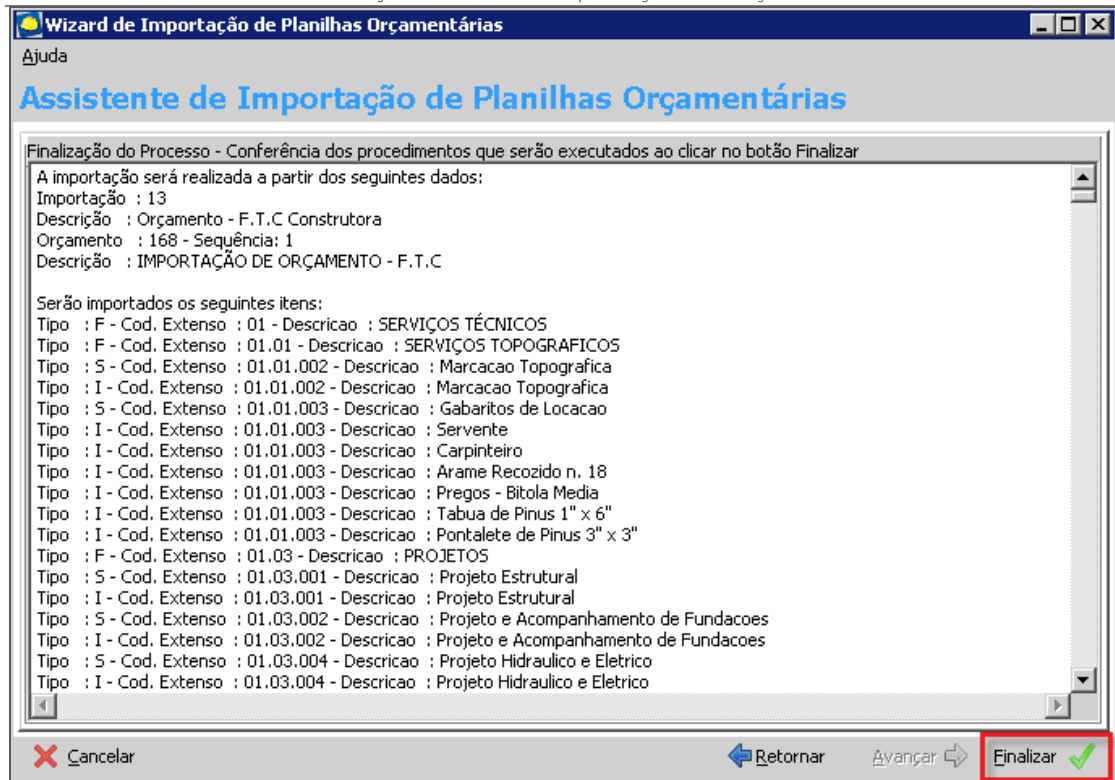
Wizard de Importação de Planilhas Orçamentárias

Ajuda

Assistente de Importação de Planilhas Orçamentárias

Finalização do Processo - Conferência dos procedimentos que serão executados ao clicar no botão Finalizar

A importação será realizada a partir dos seguintes dados:
Importação : 13
Descrição : Orçamento - F.T.C Construtora
Orçamento : 168 - Sequência: 1
Descrição : IMPORTAÇÃO DE ORÇAMENTO - F.T.C

Serão importados os seguintes itens:
Tipo : F - Cod. Extenso : 01 - Descricao : SERVIÇOS TÉCNICOS
Tipo : F - Cod. Extenso : 01.01 - Descricao : SERVIÇOS TOPOGRAFICOS
Tipo : S - Cod. Extenso : 01.01.002 - Descricao : Marcacao Topografica
Tipo : I - Cod. Extenso : 01.01.002 - Descricao : Marcacao Topografica
Tipo : S - Cod. Extenso : 01.01.003 - Descricao : Gabaritos de Locacao
Tipo : I - Cod. Extenso : 01.01.003 - Descricao : Servente
Tipo : I - Cod. Extenso : 01.01.003 - Descricao : Carpinteiro
Tipo : I - Cod. Extenso : 01.01.003 - Descricao : Arame Recozido n. 18
Tipo : I - Cod. Extenso : 01.01.003 - Descricao : Pregos - Bitola Media
Tipo : I - Cod. Extenso : 01.01.003 - Descricao : Tabua de Pinus 1" x 6"
Tipo : I - Cod. Extenso : 01.01.003 - Descricao : Pontalete de Pinus 3" x 3"
Tipo : F - Cod. Extenso : 01.03 - Descricao : PROJETOS
Tipo : S - Cod. Extenso : 01.03.001 - Descricao : Projeto Estrutural
Tipo : I - Cod. Extenso : 01.03.001 - Descricao : Projeto Estrutural
Tipo : S - Cod. Extenso : 01.03.002 - Descricao : Projeto e Acompanhamento de Fundacoes
Tipo : I - Cod. Extenso : 01.03.002 - Descricao : Projeto e Acompanhamento de Fundacoes
Tipo : S - Cod. Extenso : 01.03.004 - Descricao : Projeto Hidraulico e Eletrico
Tipo : I - Cod. Extenso : 01.03.004 - Descricao : Projeto Hidraulico e Eletrico

Cancelar
Retornar
Avançar
Finalizar